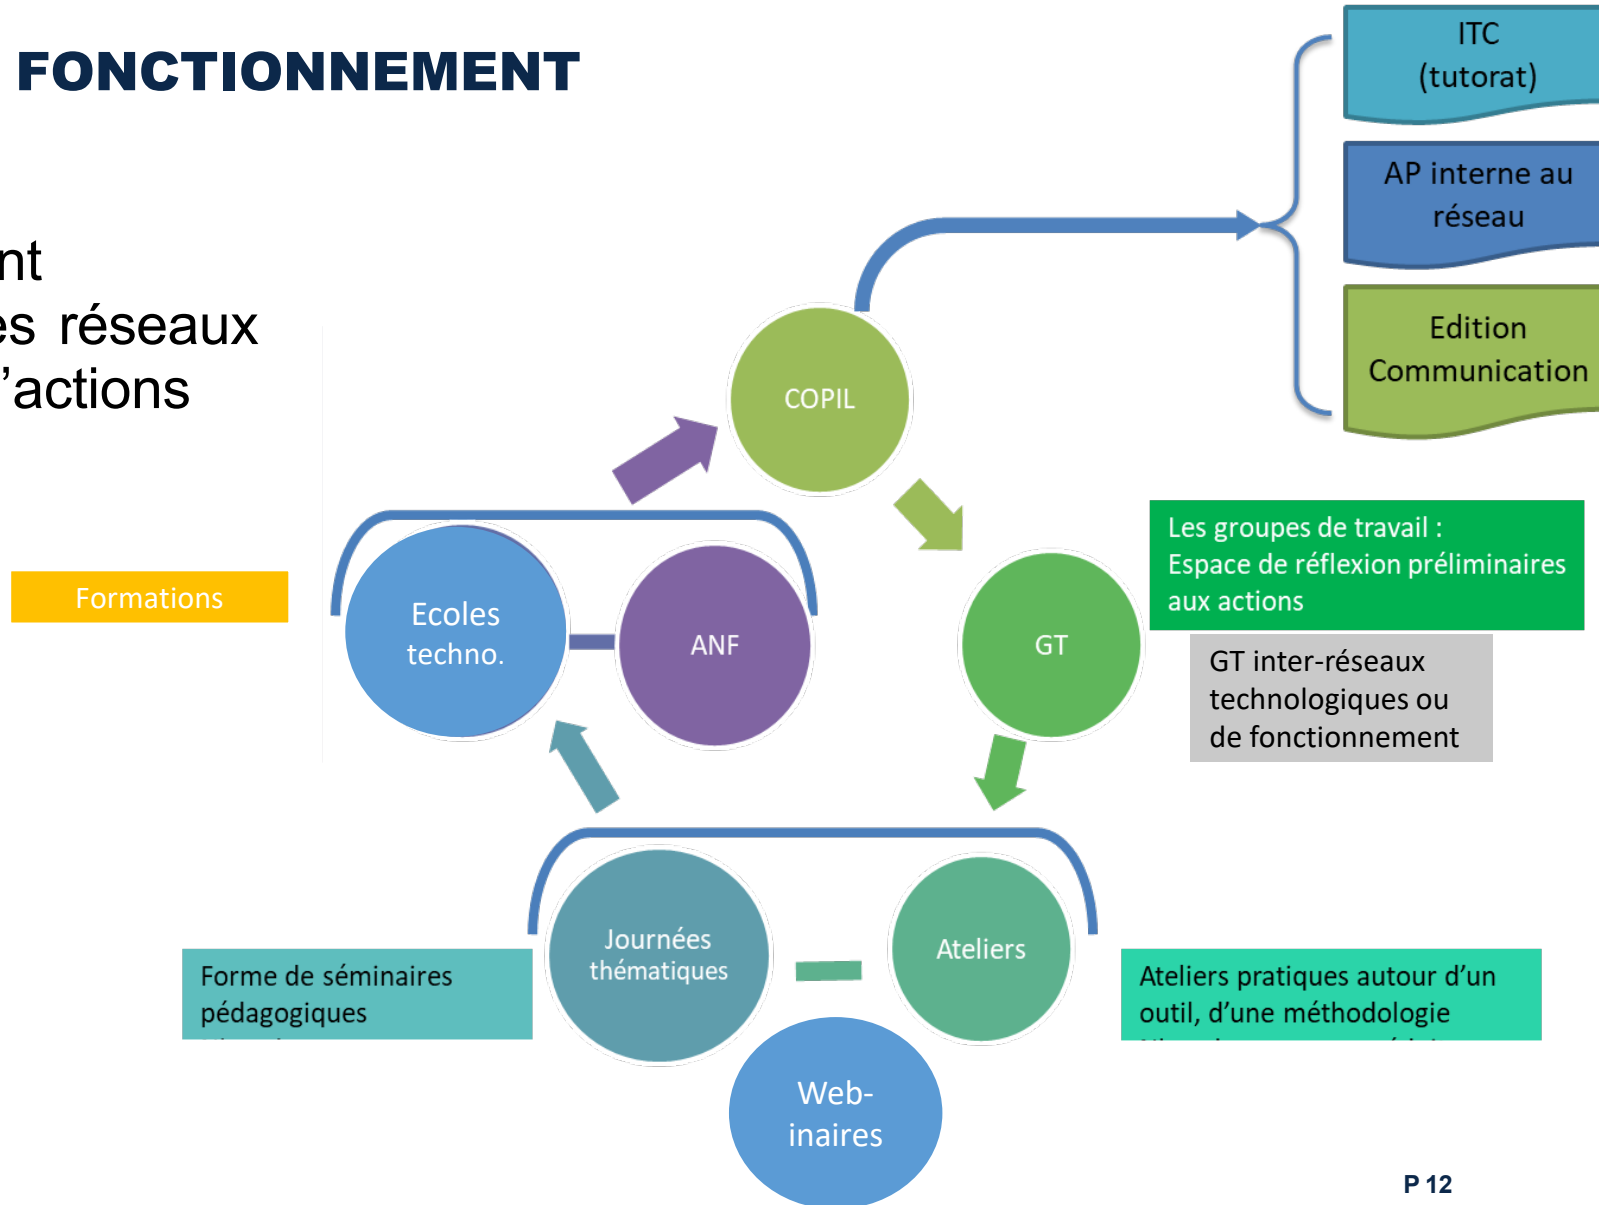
FONCTIONNEMENT

nt
es réseaux
'actions

ITC (tutorat)

AP interne au réseau

Edition Communication

COPIL

Formations

Ecoles techno.

ANF

GT

Les groupes de travail : Espace de réflexion préliminaires aux actions

GT inter-réseaux technologiques ou de fonctionnement

Journées thématiques

Ateliers

Forme de séminaires pédagogiques

Ateliers pratiques autour d'un outil, d'une méthodologie

Web-inaires

P 12